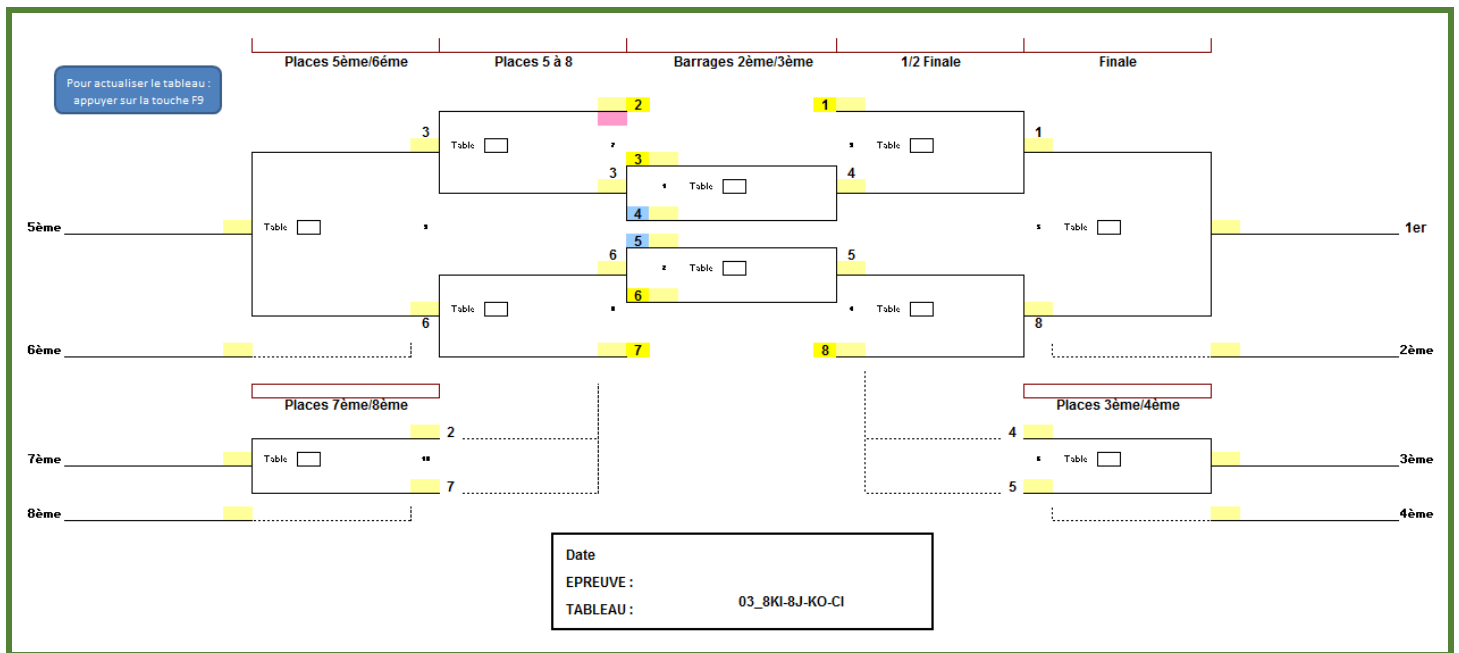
Places 5ème/6éme
Places 5 à 8
Barrages 2ème/3ème
1/2 Finale
Finale

Pour actualiser le tableau : appuyer sur la touche F9

2
1
3
Table
7
3
Table
1
3
Table
1
4
4
5er
Table
9
5
Table
5
Table
1er
6
Table
2
5
Table
8
Table
4
6
6
8
6ème
7
8
2ème

Places 7ème/8ème
Places 3ème/4ème
2
4
7ème
Table
10
Table
3ème
7
5
8ème
4ème

Date
EPREUVE :
TABLEAU : 03_8KI-8J-KO-CI